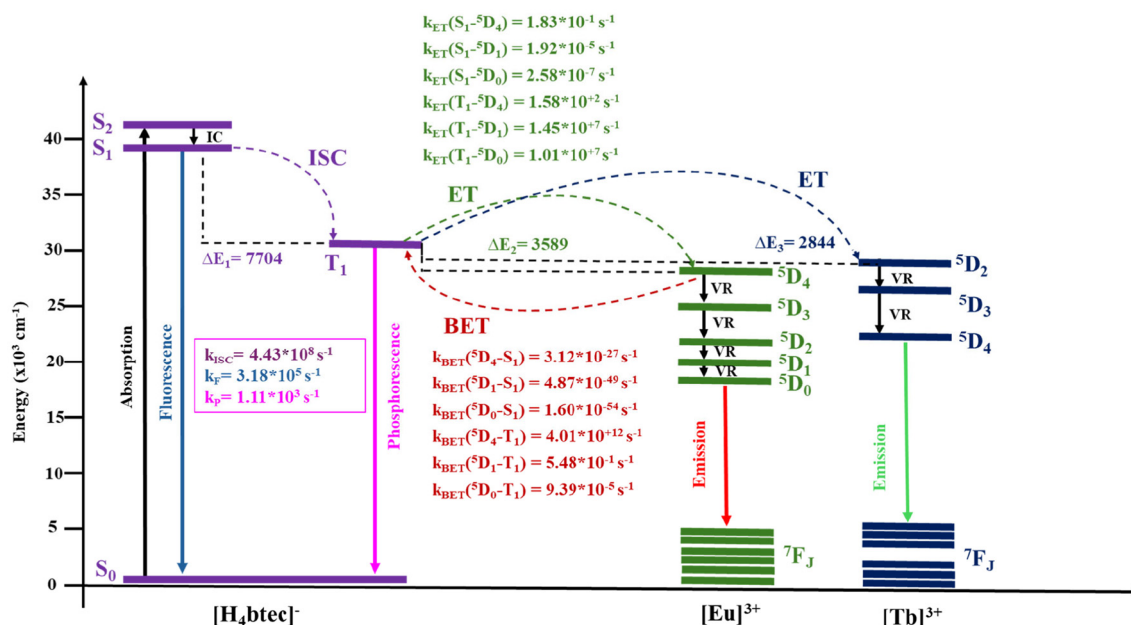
$k_{ET}(S_1\text{-}^5D_4) = 1.83*10^{-1}\ s^{-1}$
$k_{ET}(S_1\text{-}^5D_1) = 1.92*10^{-5}\ s^{-1}$
$k_{ET}(S_1\text{-}^5D_0) = 2.58*10^{-7}\ s^{-1}$
$k_{ET}(T_1\text{-}^5D_4) = 1.58*10^{+2}\ s^{-1}$
$k_{ET}(T_1\text{-}^5D_1) = 1.45*10^{+7}\ s^{-1}$
$k_{ET}(T_1\text{-}^5D_0) = 1.01*10^{+7}\ s^{-1}$

ET

$S_2$
$S_1$
IC
ISC
ET
$T_1$
$\Delta E_1$= 7704
$\Delta E_2$= 3589
$\Delta E_3$= 2844

Energy ($x10^3$ cm$^{-1}$)
40
35
30
25
20
15
10
5
0

Absorption
Fluorescence
Phosphorescence

$k_{ISC}$= $4.43*10^8\ s^{-1}$
$k_F$= $3.18*10^5\ s^{-1}$
$k_P$= $1.11*10^3\ s^{-1}$

BET
$k_{BET}(^5D_4\text{-}S_1) = 3.12*10^{-27}\ s^{-1}$
$k_{BET}(^5D_1\text{-}S_1) = 4.87*10^{-49}\ s^{-1}$
$k_{BET}(^5D_0\text{-}S_1) = 1.60*10^{-54}\ s^{-1}$
$k_{BET}(^5D_4\text{-}T_1) = 4.01*10^{+12}\ s^{-1}$
$k_{BET}(^5D_1\text{-}T_1) = 5.48*10^{-1}\ s^{-1}$
$k_{BET}(^5D_0\text{-}T_1) = 9.39*10^{-5}\ s^{-1}$

$^5D_4$
VR
$^5D_3$
VR
$^5D_2$
VR
$^5D_1$
VR
$^5D_0$
Emission
$^7F_J$

$^5D_2$
VR
$^5D_3$
VR
$^5D_4$
Emission
$^7F_J$

$S_0$

$[H_4btec]^-$
$[Eu]^{3+}$
$[Tb]^{3+}$